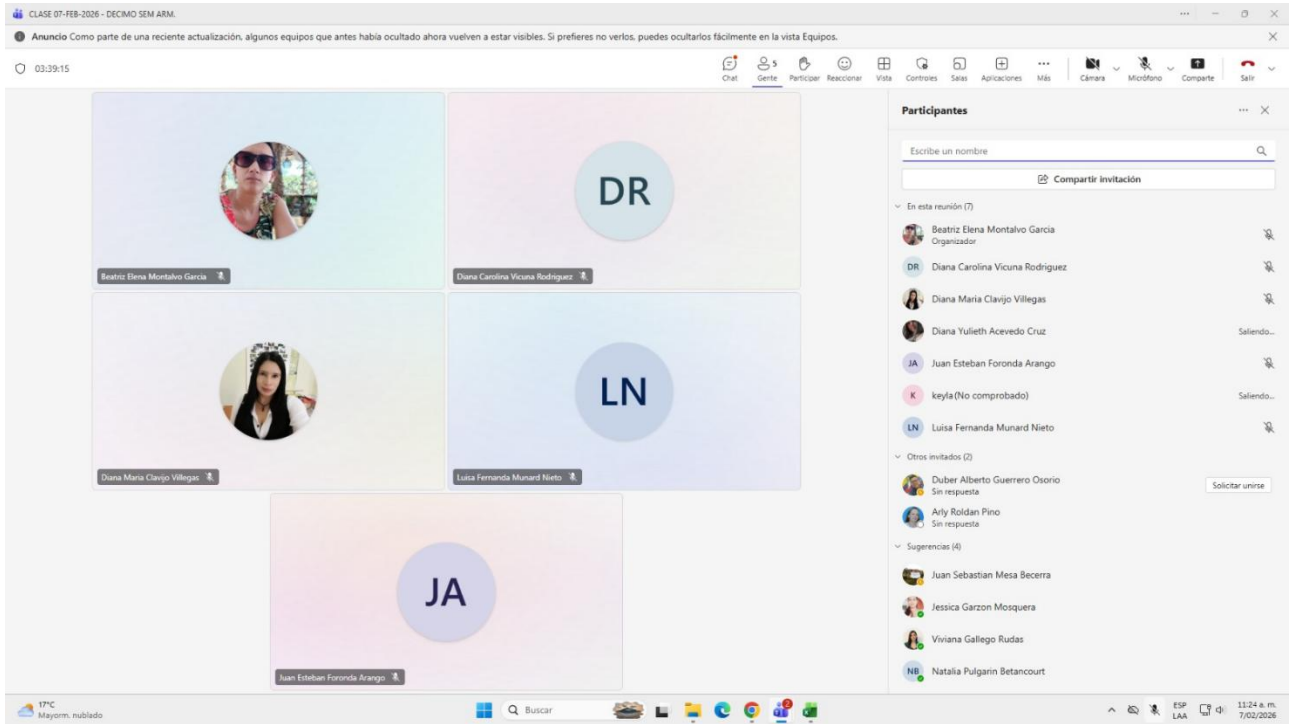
CLASE 07-FEB-2026 - DECIMO SEM ARM.

Anuncio Como parte de una reciente actualización, algunos equipos que antes había ocultado ahora vuelven a estar visibles. Si prefieres no verlos, puedes ocultarlos fácilmente en la vista Equipos.

03:39:15

Chat Gente 5 Participar Reaccionar Vista Controles Salas Aplicaciones Más Cámara Micrófono Comparte Salir

DR

Beatriz Elena Montalvo Garcia

Diana Carolina Vicuna Rodriguez

LN

Diana Maria Clavijo Villegas

Luisa Fernanda Munard Nieto

JA

Juan Esteban Foronda Arango

Participantes

Escribe un nombre

Compartir invitación

En esta reunión (7)

Beatriz Elena Montalvo Garcia
Organizador

DR Diana Carolina Vicuna Rodriguez

Diana Maria Clavijo Villegas

Diana Yulieth Acevedo Cruz Saliendo...

JA Juan Esteban Foronda Arango

K keyla (No comprobado) Saliendo...

LN Luisa Fernanda Munard Nieto

Otros invitados (2)

Duber Alberto Guerrero Osorio
Sin respuesta
Solicitar unirse

Arly Roldan Pino
Sin respuesta

Sugerencias (4)

Juan Sebastian Mesa Becerra

Jessica Garzon Mosquera

Viviana Gallego Rudas

NB Natalia Pulgarin Betancourt

17°C
Mayorm. nublado

Buscar

ESP
LAA

11:24 a. m.
7/02/2026